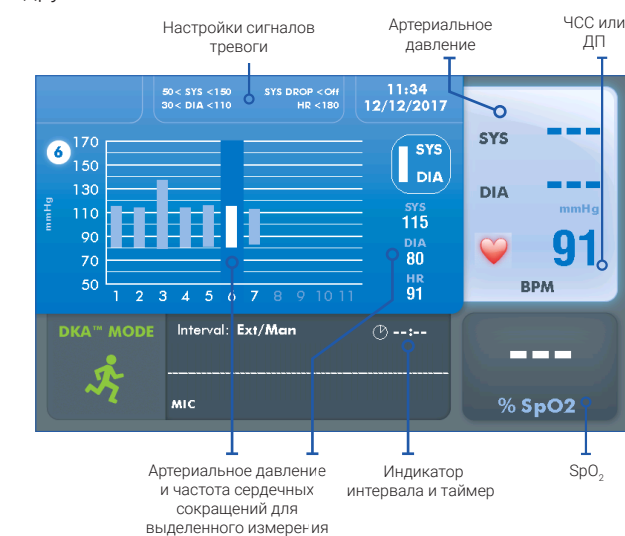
Настройки сигналов тревоги

Артериальное давление

ЧСС или ДП

50 < SYS < 150
30 < DIA < 110

SYS DROP < Off
HR < 180

11:34
12/12/2017

6

170
150
130
110
90
70
50

mmHg

1 2 3 4 5 6 7 8 9 10 11

SYS
DIA

SYS
115
DIA
80
HR
91

SYS ---

DIA ---

mmHg

91

BPM

DKA™ MODE

Interval: Ext/Man

--:--

MIC

---

% SpO2

Артериальное давление и частота сердечных сокращений для выделенного измерения

Индикатор интервала и таймер

$SpO_2$